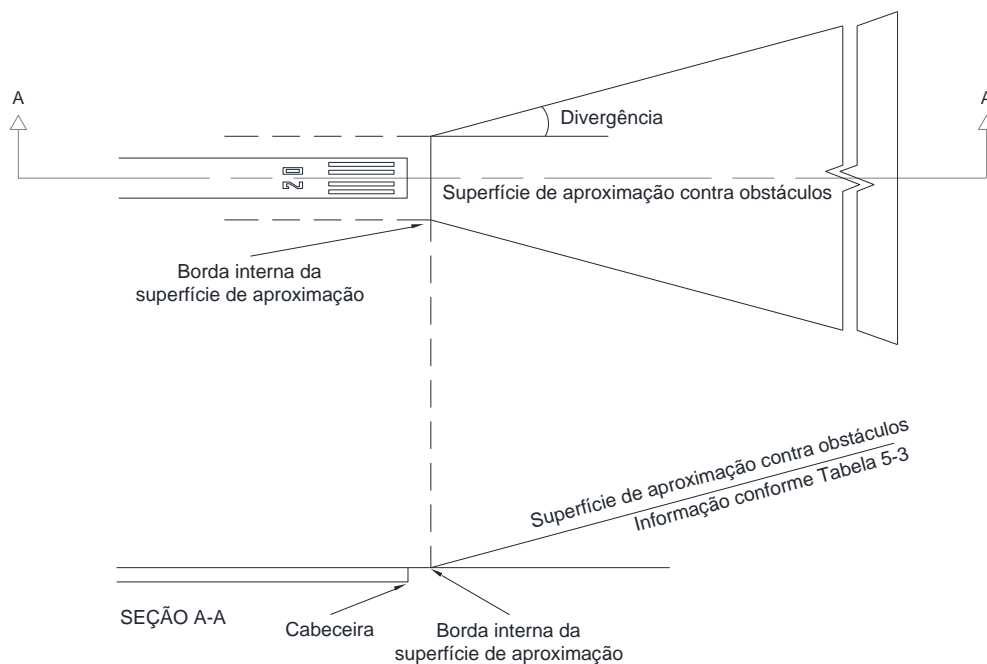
A

A

Divergência

02

Superfície de aproximação contra obstáculos

Borda interna da superfície de aproximação

Superfície de aproximação contra obstáculos

Informação conforme Tabela 5-3

SEÇÃO A-A

Cabeceira

Borda interna da superfície de aproximação